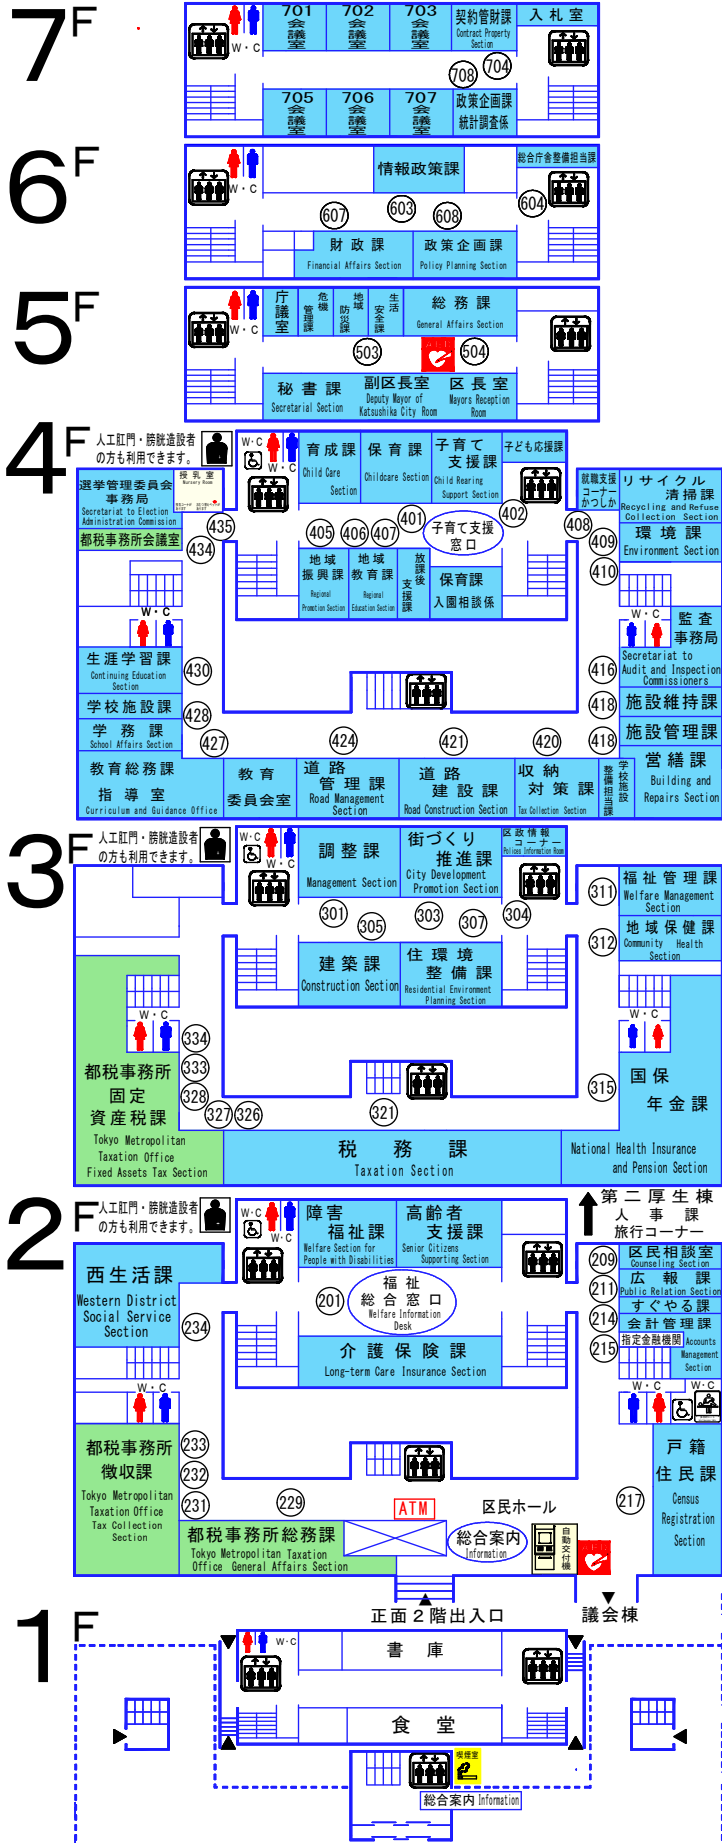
7F

W・C
701 会議室
702 会議室
703 会議室
契約管財課 Contract Property Section
入札室
708
704
705 会議室
706 会議室
707 会議室
政策企画課 統計調査係

6F

W・C
情報政策課
総合庁舎整備担当課
607
603
608
604
財政課 Financial Affairs Section
政策企画課 Policy Planning Section

5F

W・C
庁議室
危機管理課
地域防災課
生活安全課
総務課 General Affairs Section
503
504
秘書課 Secretarial Section
副区長室 Deputy Mayor of Katsushika City Room
区長室 Mayors Reception Room

4F

人工肛門・膀胱造設者の方も利用できます。
W・C
W・C
育成課 Child Care Section
保育課 Childcare Section
子育て支援課 Child Rearing Support Section
子ども応援課
就職支援コーナーかつしか
リサイクル清掃課 Recycling and Refuse Collection Section
選挙管理委員会事務局 Secretariat to Election Administration Commission
授乳室 Nursery Room
都税事務所会議室
435
434
405
406
407
401
子育て支援窓口
402
408
409
410
環境課 Environment Section
地域振興課 Regional Promotion Section
地域教育課 Regional Education Section
放課後支援課
保育課 入園相談係
W・C
W・C
監査事務局 Secretariat to Audit and Inspection Commissioners
生涯学習課 Continuing Education Section
430
416
学校施設課
428
418
施設維持課
学務課 School Affairs Section
427
424
421
420
418
施設管理課
教育総務課
指導室 Curriculum and Guidance Office
教育委員会室
道路管理課 Road Management Section
道路建設課 Road Construction Section
収納対策課 Tax Collection Section
整備担当課
学校施設
営繕課 Building and Repairs Section

3F

人工肛門・膀胱造設者の方も利用できます。
W・C
W・C
調整課 Management Section
街づくり推進課 City Development Promotion Section
区政情報コーナー Policies Information Room
福祉管理課 Welfare Management Section
301
305
303
307
304
311
地域保健課 Community Health Section
312
建築課 Construction Section
住環境整備課 Residential Environment Planning Section
W・C
W・C
334
333
328
327
326
321
315
都税事務所 固定資産税課 Tokyo Metropolitan Taxation Office Fixed Assets Tax Section
国保年金課
税務課 Taxation Section
National Health Insurance and Pension Section

2F

人工肛門・膀胱造設者の方も利用できます。
W・C
W・C
障害福祉課 Welfare Section for People with Disabilities
高齢者支援課 Senior Citizens Supporting Section
第二厚生棟 人事課 旅行コーナー
西生活課 Western District Social Service Section
福祉総合窓口 Welfare Information Desk
201
209
区民相談室 Counseling Section
211
広報課 Public Relation Section
214
すぐやる課
215
会計管理課
指定金融機関
Accounts Management Section
234
介護保険課 Long-term Care Insurance Section
W・C
W・C
W・C
都税事務所 徴収課 Tokyo Metropolitan Taxation Office Tax Collection Section
233
232
231
229
ATM
区民ホール
217
戸籍住民課 Census Registration Section
都税事務所総務課 Tokyo Metropolitan Taxation Office General Affairs Section
総合案内 Information
自動交付機
正面2階出入口
議会棟

1F

W・C
書庫
食堂
喫煙室
総合案内 Information